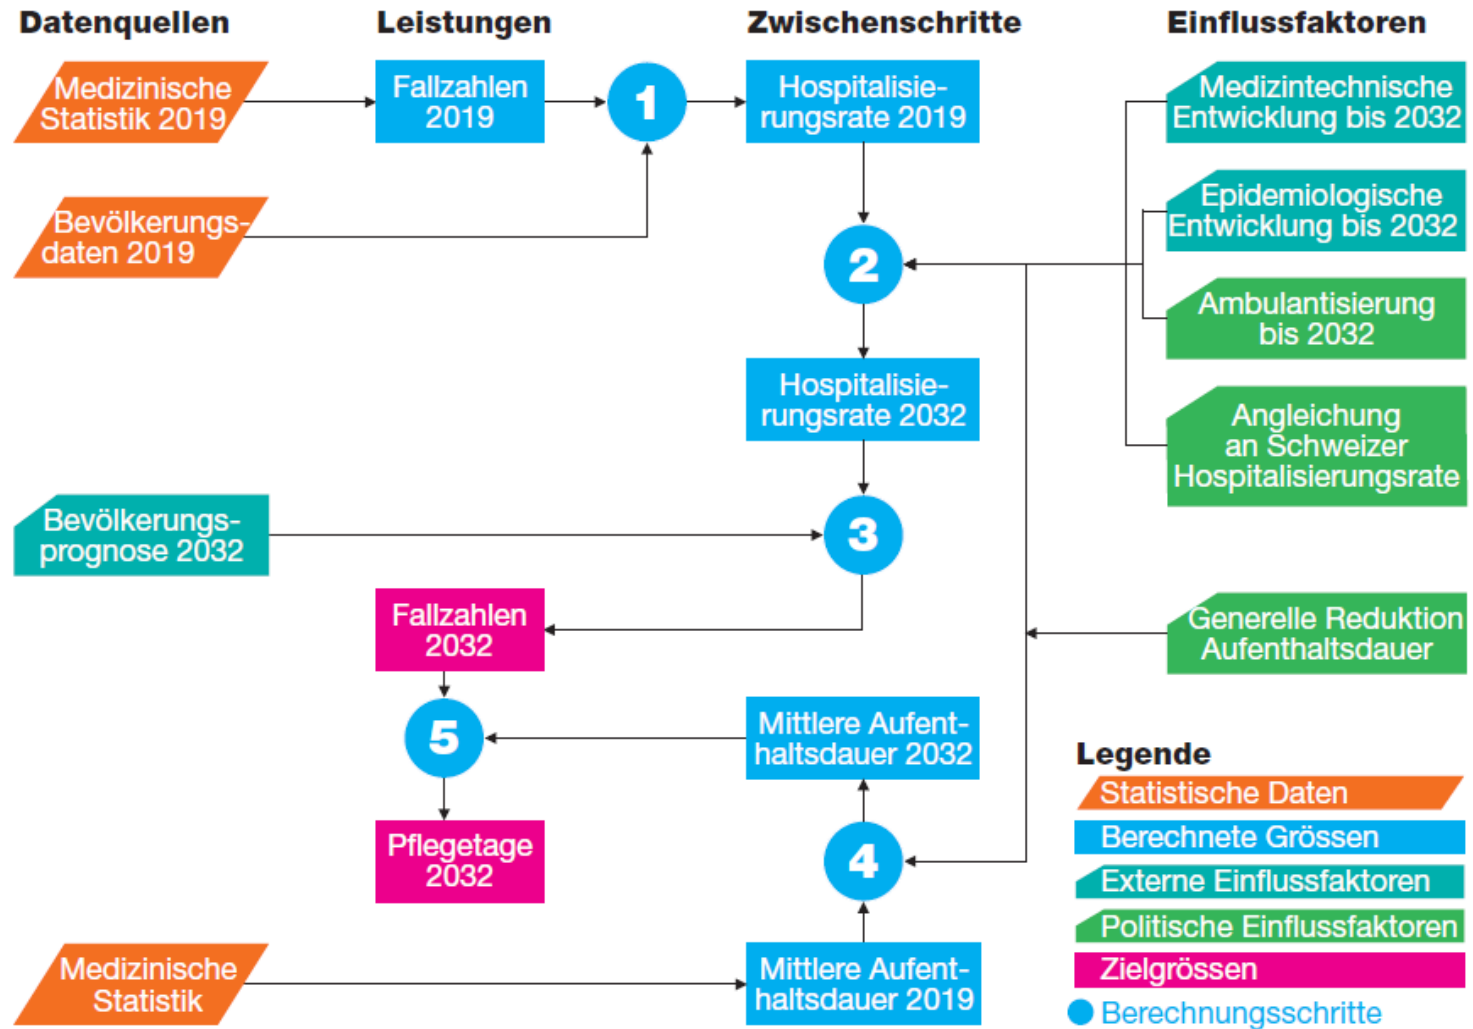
Datenquellen

Leistungen

Zwischenschritte

Einflussfaktoren

Medizinische Statistik 2019

Fallzahlen 2019

1

Hospitalisierungsrate 2019

Medizintechnische Entwicklung bis 2032

Bevölkerungsdaten 2019

Epidemiologische Entwicklung bis 2032

2

Ambulantisierung bis 2032

Hospitalisierungsrate 2032

Angleichung an Schweizer Hospitalisierungsrate

Bevölkerungsprognose 2032

3

Fallzahlen 2032

Generelle Reduktion Aufenthaltsdauer

5

Mittlere Aufenthaltsdauer 2032

Legende

Statistische Daten

Berechnete Grössen

Pflegetage 2032

4

Externe Einflussfaktoren

Politische Einflussfaktoren

Zielgrössen

Medizinische Statistik

Mittlere Aufenthaltsdauer 2019

Berechnungsschritte